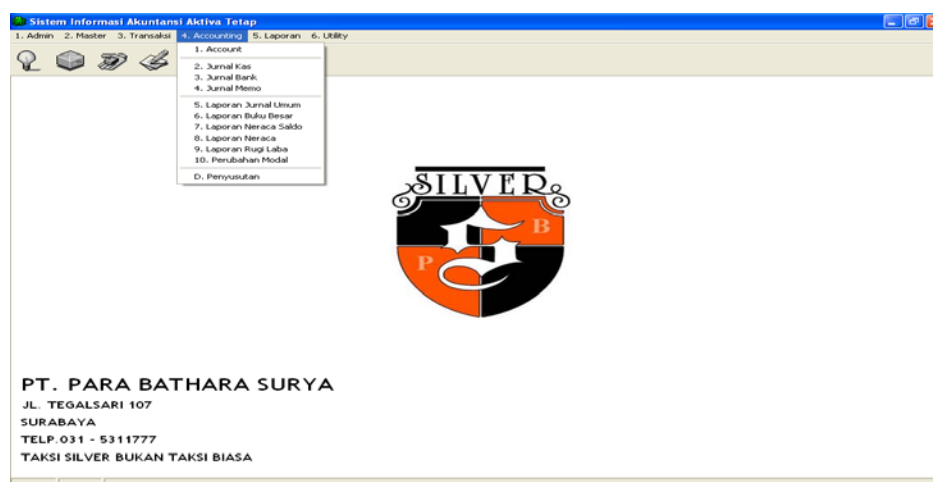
Sistem Informasi Akuntansi Aktiva Tetap

1. Admin 2. Master 3. Transaksi 4. Accounting 5. Laporan 6. Utility

1. Account

2. Jurnal Kas
3. Jurnal Bank
4. Jurnal Memo

5. Laporan Jurnal Umum
6. Laporan Buku Besar
7. Laporan Neraca Saldo
8. Laporan Neraca
9. Laporan Rugi Laba
10. Perubahan Modal

D. Penyusutan

SILVER
B
P

PT. PARA BATHARA SURYA
JL. TEGALSARI 107
SURABAYA
TELP.031 - 5311777
TAKSI SILVER BUKAN TAKSI BIASA